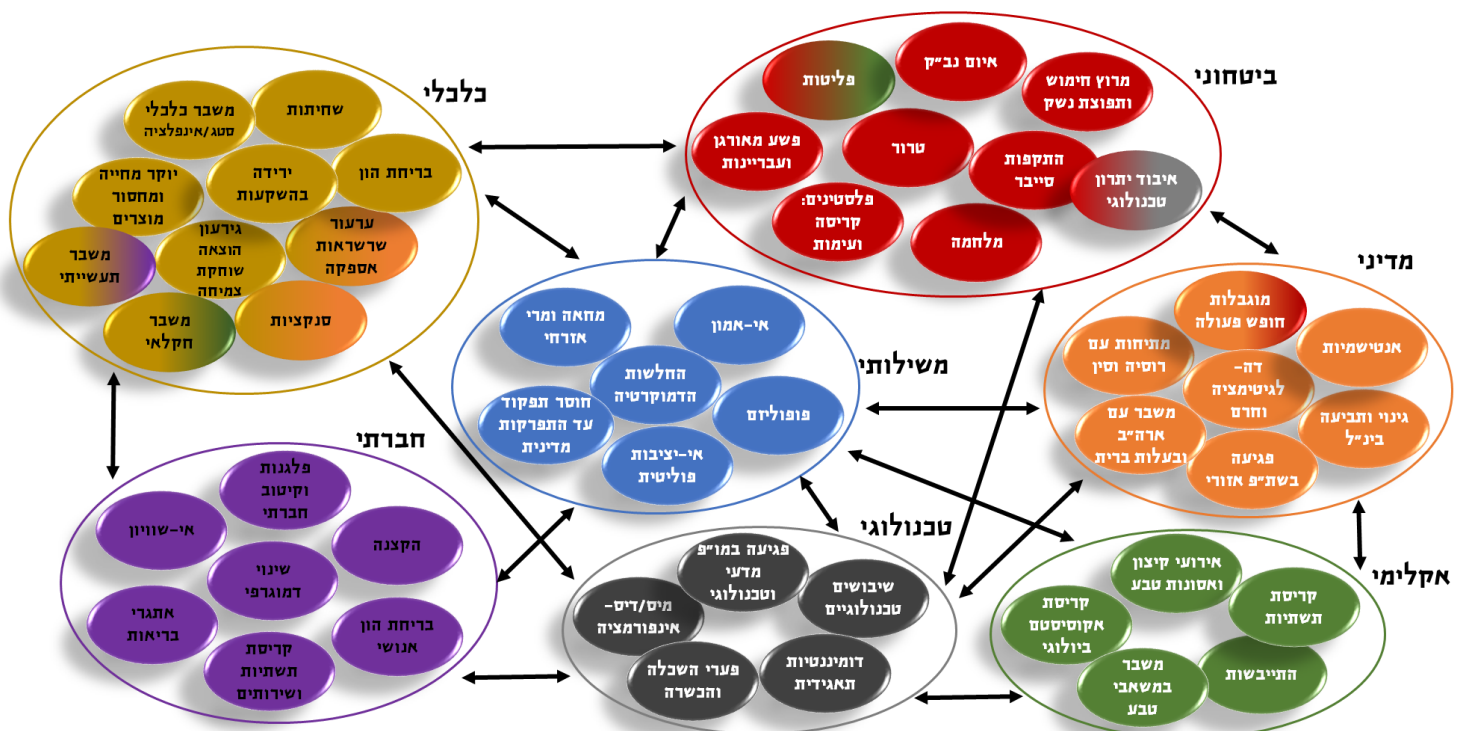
ביטחוני

איום נב"ק

מרוץ חימוש ותפוצת נשק

פליטות

פשע מאורגן ועבריינות

טרור

התקפות סייבר

איבוד יתרון טכנולוגי

פלסטינים: קריסה ועימות

מלחמה

כלכלי

שחיתות

משבר כלכלי סטג/אינפלציה

יוקר מחייה ומחסור מוצרים

ירידה בהשקעות

בריחת הון

גירעון הוצאה שוחקת צמיחה

ערעור שרשראות אספקה

משבר תעשייתי

משבר חקלאי

סנקציות

מדיני

מוגבלות חופש פעולה

מתיחות עם רוסיה וסין

אנטישמיות

דה-לגיטימציה וחרם

משבר עם ארה"ב ובעלות ברית

גינוי ותביעה בינ"ל

פגיעה בשת"פ אזורי

משילותי

מחאה ומרי אזרחי

אי-אמון

החלשות הדמוקרטיה

חוסר תפקוד עד התפרקות מדינית

פופוליזם

אי-יציבות פוליטית

חברתי

פלגנות וקיטוב חברתי

אי-שוויון

הקצנה

שינוי דמוגרפי

אתגרי בריאות

בריחת הון אנושי

קריסת תשתיות ושירותים

טכנולוגי

פגיעה במו"פ מדעי וטכנולוגי

מיס/דיס-אינפורמציה

שיבושים טכנולוגיים

פערי השכלה והכשרה

דומיננטיות תאגידית

אקלימי

אירועי קיצון ואסונות טבע

קריסת אקוסיסטם ביולוגי

קריסת תשתיות

משבר במשאבי טבע

התייבשות